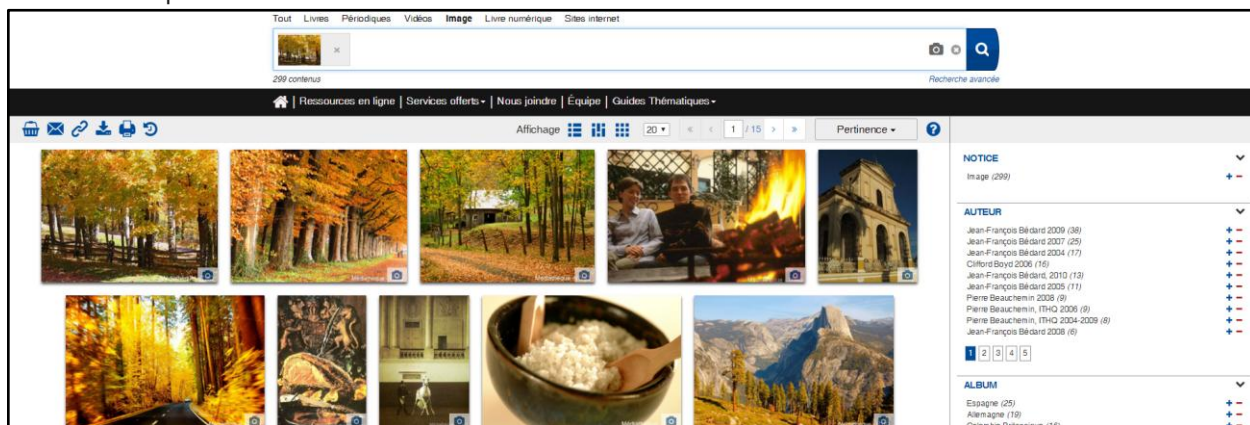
Tout Livres Périodiques Vidéos Image Livre numérique Sites internet

×

299 contenus

Recherche avancée

Ressources en ligne | Services offerts | Nous joindre | Équipe | Guides Thématiques

Affichage 20 1 / 15 Pertinence ?

NOTICE

Image (299) + −

AUTEUR

Jean-François Bédard 2009 (38) + −
Jean-François Bédard 2007 (25) + −
Jean-François Bédard 2004 (17) + −
Clifford Boyd 2006 (16) + −
Jean-François Bédard, 2010 (13) + −
Jean-François Bédard 2005 (11) + −
Pierre Beauchemin 2008 (9) + −
Pierre Beauchemin, ITHQ 2006 (9) + −
Pierre Beauchemin, ITHQ 2004-2009 (8) + −
Jean-François Bédard 2008 (6) + −

1 2 3 4 5

ALBUM

Espagne (25) + −
Allemagne (19) + −
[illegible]